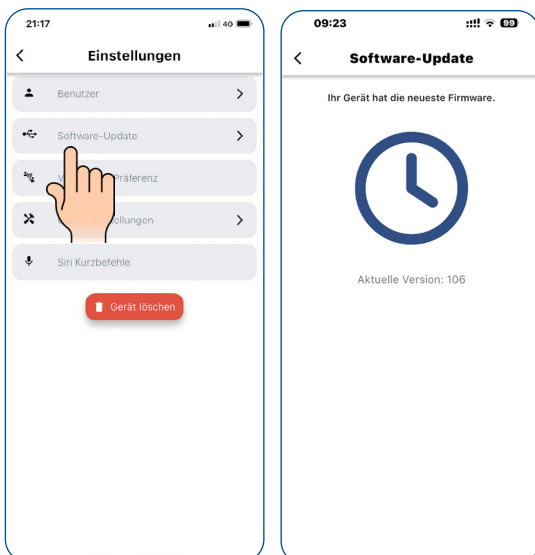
21:17

4G

<

Einstellungen

Benutzer

>

Software-Update

>

V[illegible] Präferenz

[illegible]tellungen

>

Siri Kurzbefehle

Gerät löschen

09:23

99

<

Software-Update

Ihr Gerät hat die neueste Firmware.

Aktuelle Version: 106